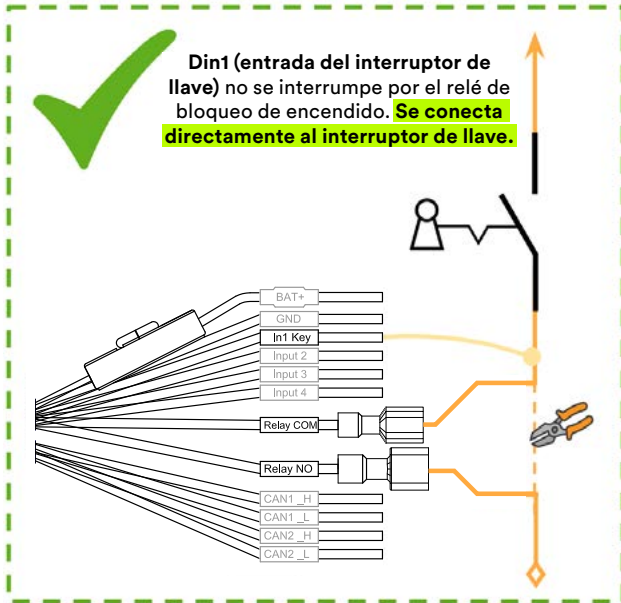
**Din1 (entrada del interruptor de llave)** no se interrumpe por el relé de bloqueo de encendido. **Se conecta directamente al interruptor de llave.**

BAT+
GND
In1 Key
Input 2
Input 3
Input 4
Relay COM
Relay NO
CAN1 _H
CAN1 _L
CAN2 _H
CAN2 _L